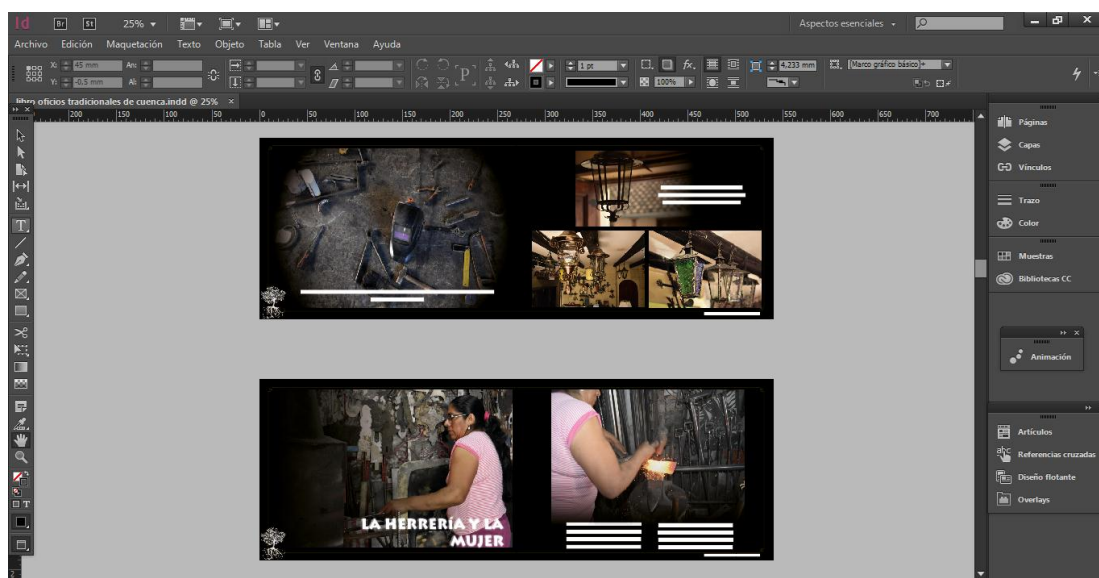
Id Br St 25%

Aspectos esenciales

Archivo Edición Maquetación Texto Objeto Tabla Ver Ventana Ayuda

X: 45 mm
Y: -0,5 mm
An:
Al:

1 pt
100%
4,233 mm
[Marco gráfico básico]+

libro oficios tradicionales de cuenca.indd @ 25%

200 150 100 50 0 50 100 150 200 250 300 350 400 450 500 550 600 650 700

Páginas
Capas
Vínculos
Trazo
Color
Muestras
Bibliotecas CC
Animación
Artículos
Referencias cruzadas
Diseño flotante
Overlays

LA HERRERÍA Y LA MUJER